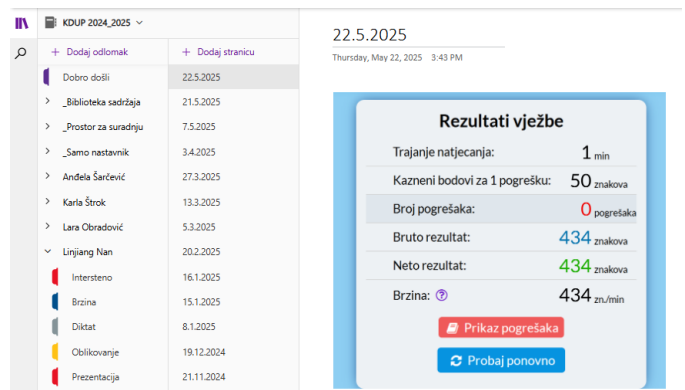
KDUP 2024_2025

+ Dodaj odlomak

+ Dodaj stranicu

Dobro došli

_Biblioteka sadržaja

_Prostor za suradnju

_Samo nastavnik

Anđela Šarčević

Karla Štrok

Lara Obradović

Linjiang Nan

Intersteno

Brzina

Diktat

Oblikovanje

Prezentacija

22.5.2025

21.5.2025

7.5.2025

3.4.2025

27.3.2025

13.3.2025

5.3.2025

20.2.2025

16.1.2025

15.1.2025

8.1.2025

19.12.2024

21.11.2024

22.5.2025

Thursday, May 22, 2025 3:43 PM

Rezultati vježbe

| | |
|---|---|
| Trajanje natjecanja: | 1 min |
| Kazneni bodovi za 1 pogrešku: | 50 znakova |
| Broj pogrešaka: | 0 pogrešaka |
| Bruto rezultat: | 434 znakova |
| Neto rezultat: | 434 znakova |
| Brzina: ? | 434 zn./min |

Prikaz pogrešaka

Probaj ponovno